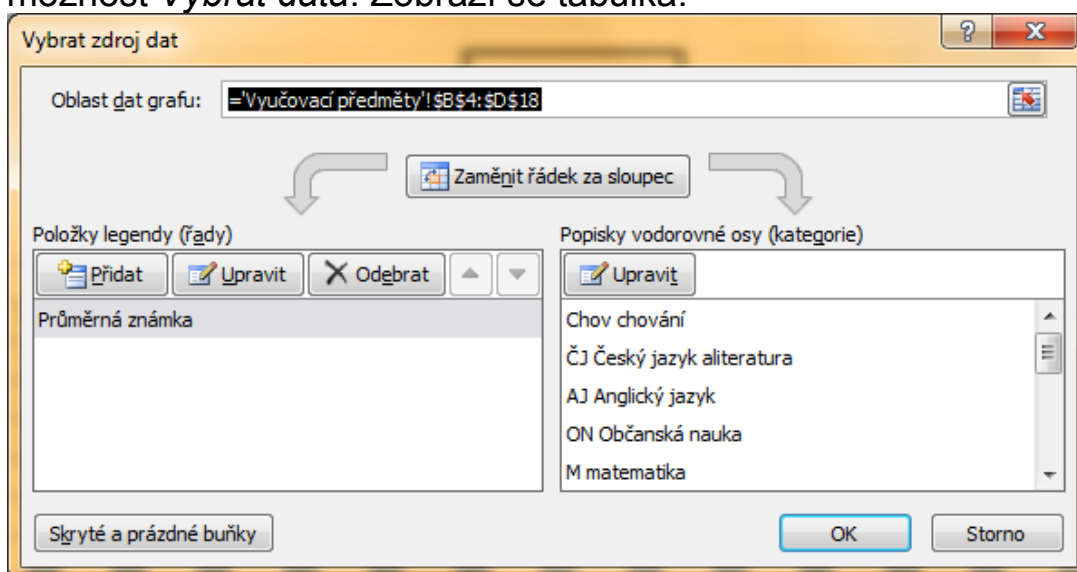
možnost Vybrat data. Zobrazí se tabulka.

Vybrat zdroj dat

Oblast dat grafu: ='Vyučovací předměty'!$B$4:$D$18

Zaměnit řádek za sloupec

Položky legendy (řady)

Přidat Upravit Odebrat

Průměrná známka

Popisky vodorovné osy (kategorie)

Upravit

Chov chování

ČJ Český jazyk aliteratura

AJ Anglický jazyk

ON Občanská nauka

M matematika

Skryté a prázdné buňky

OK

Storno